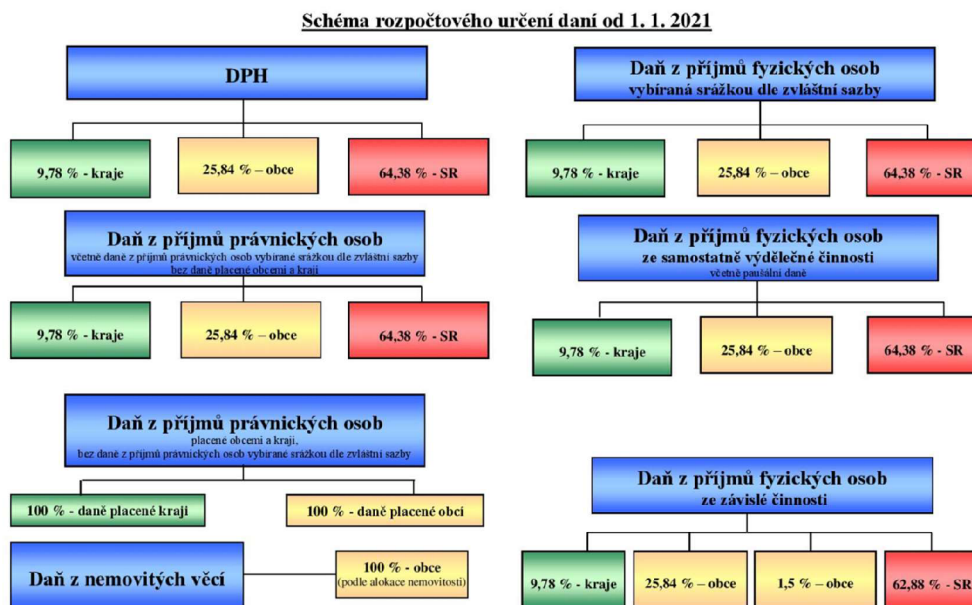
Schéma rozpočtového určení daní od 1. 1. 2021

DPH

9,78 % - kraje

25,84 % – obce

64,38 % - SR

Daň z příjmů fyzických osob
vybíraná srážkou dle zvláštní sazby

9,78 % - kraje

25,84 % – obce

64,38 % - SR

Daň z příjmů právnických osob
včetně daně z příjmů právnických osob vybírané srážkou dle zvláštní sazby
bez daně placené obcemi a kraji

9,78 % - kraje

25,84 % – obce

64,38 % - SR

Daň z příjmů fyzických osob
ze samostatně výdělečné činnosti
včetně paušální daně

9,78 % - kraje

25,84 % – obce

64,38 % - SR

Daň z příjmů právnických osob
placené obcemi a kraji,
bez daně z příjmů právnických osob vybírané srážkou dle zvláštní sazby

100 % - daně placené kraji

100 % - daně placené obcí

Daň z příjmů fyzických osob
ze závislé činnosti

Daň z nemovitých věcí

100 % - obce
(podle alokace nemovitosti)

9,78 % - kraje

25,84 % – obce

1,5 % – obce

62,88 % - SR